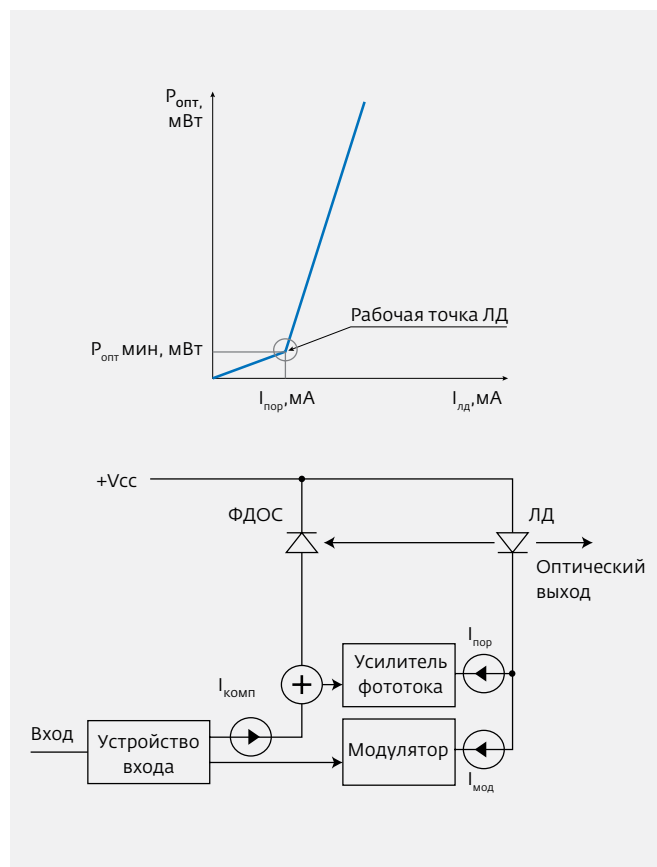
$P_{опт}$, мВт

Рабочая точка ЛД

$P_{опт}$ мин, мВт

$I_{пор}$,мА

$I_{лд}$,мА

+Vcc

ФДОС

ЛД

Оптический выход

$I_{пор}$

$I_{комп}$

+

Усилитель фототока

Вход

Устройство входа

Модулятор

$I_{мод}$